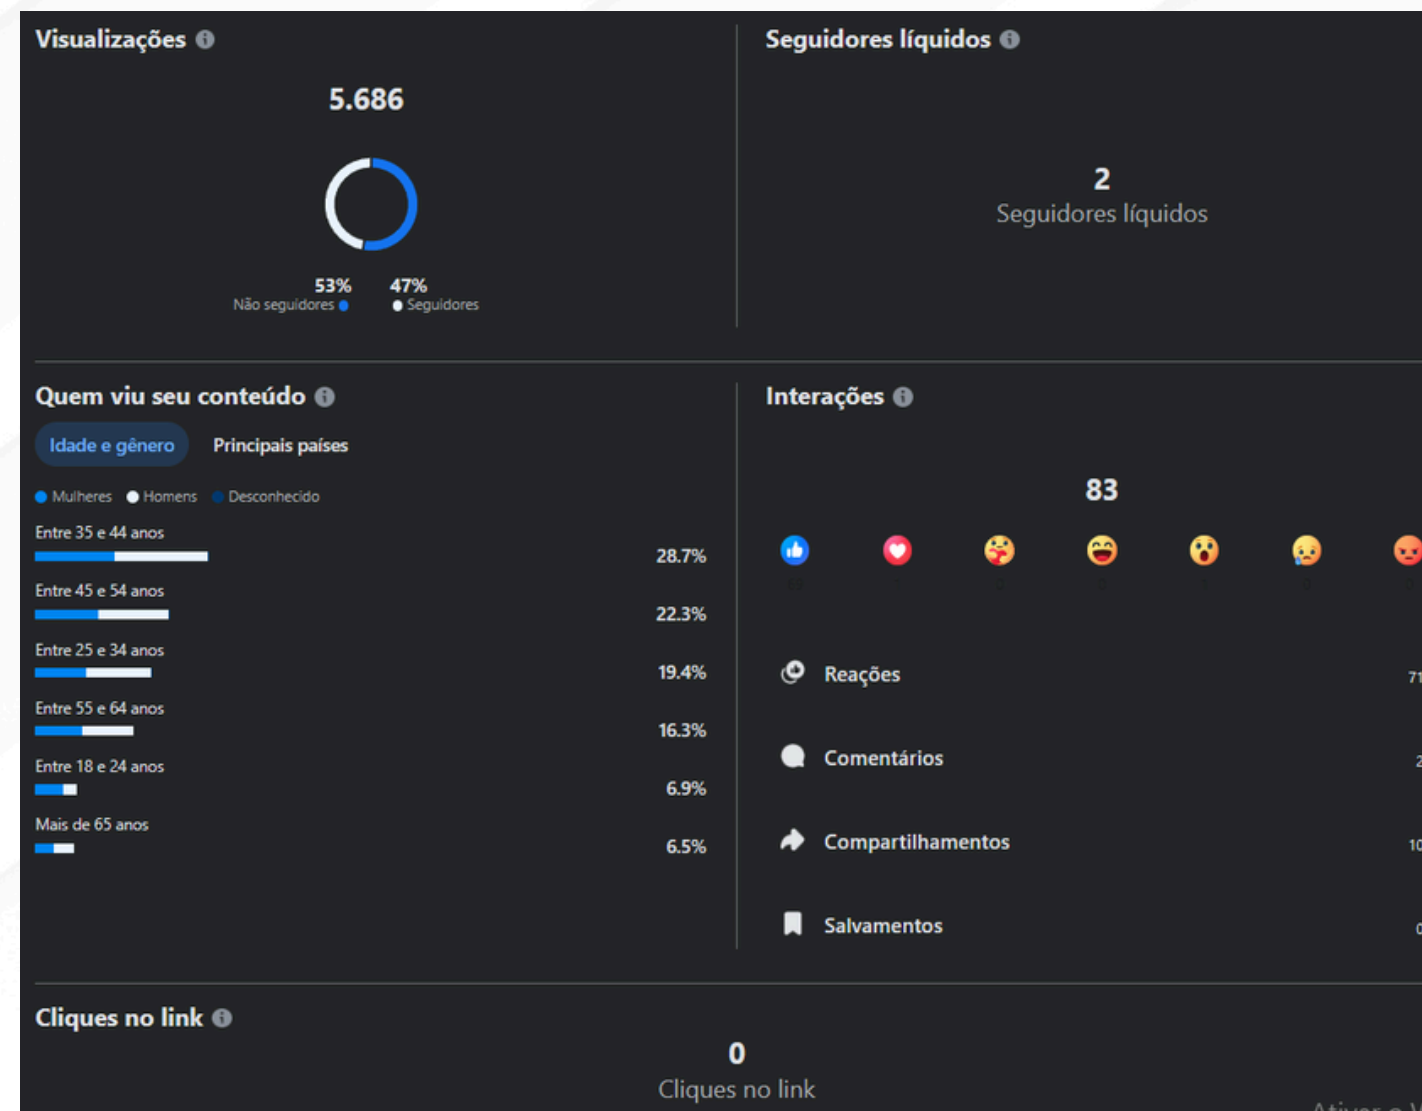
Visualizações

5.686

53%
Não seguidores

47%
Seguidores

Seguidores líquidos

2
Seguidores líquidos

Quem viu seu conteúdo

Idade e gênero
Principais países

Mulheres
Homens
Desconhecido

| | |
|---|---|
| Entre 35 e 44 anos | 28.7% |
| Entre 45 e 54 anos | 22.3% |
| Entre 25 e 34 anos | 19.4% |
| Entre 55 e 64 anos | 16.3% |
| Entre 18 e 24 anos | 6.9% |
| Mais de 65 anos | 6.5% |

Interações

83

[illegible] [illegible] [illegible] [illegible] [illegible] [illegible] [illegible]

| | |
|---|---|
| Reações | 71 |
| Comentários | 2 |
| Compartilhamentos | 10 |
| Salvamentos | 0 |

Cliques no link

0
Cliques no link

Ativar o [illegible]